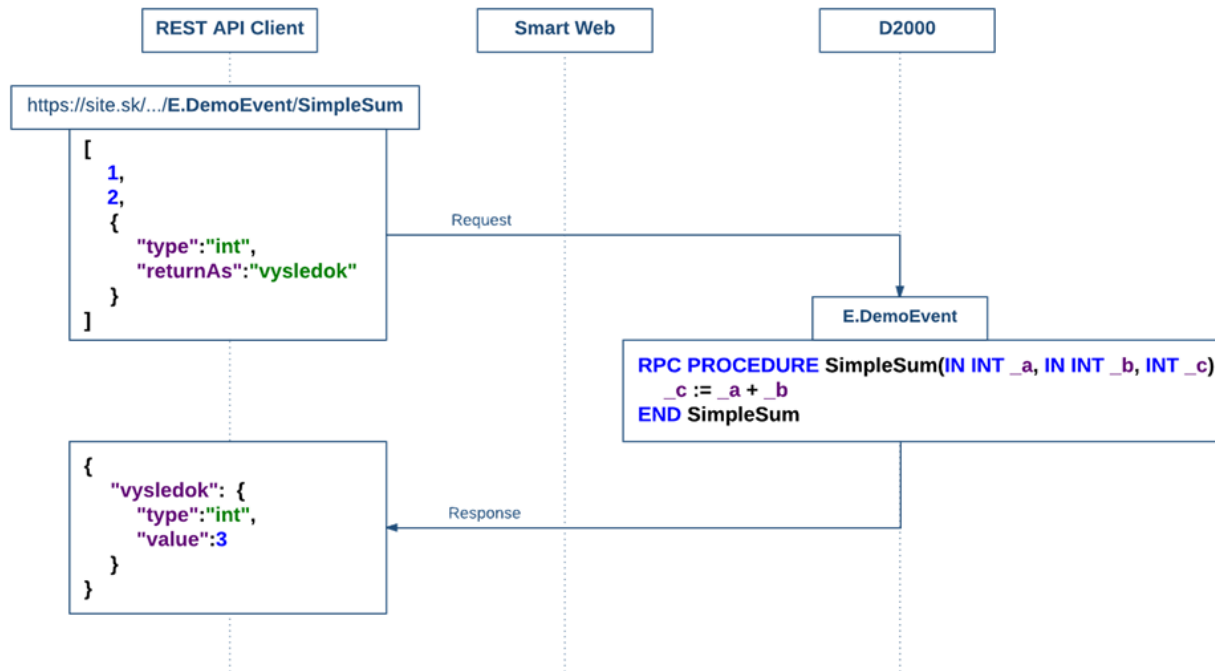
REST API Client

Smart Web

D2000

https://site.sk/.../E.DemoEvent/SimpleSum

[
1,
2,
{
"type":"int",
"returnAs":"vysledok"
}
]

Request

E.DemoEvent

RPC PROCEDURE SimpleSum(IN INT _a, IN INT _b, INT _c)
_c := _a + _b
END SimpleSum

{
"vysledok": {
"type":"int",
"value":3
}
}

Response